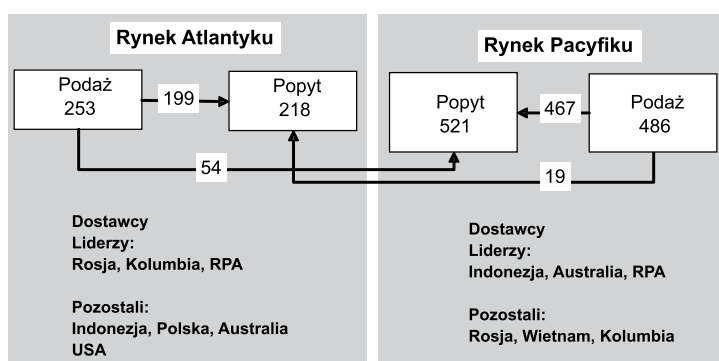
Rynek Atlantyku

Podaż
253

199

Popyt
218

54

Dostawcy
Liderzy:
Rosja, Kolumbia, RPA

Pozostali:
Indonezja, Polska, Australia
USA

Rynek Pacyfiku

Popyt
521

467

Podaż
486

19

Dostawcy
Liderzy:
Indonezja, Australia, RPA

Pozostali:
Rosja, Wietnam, Kolumbia